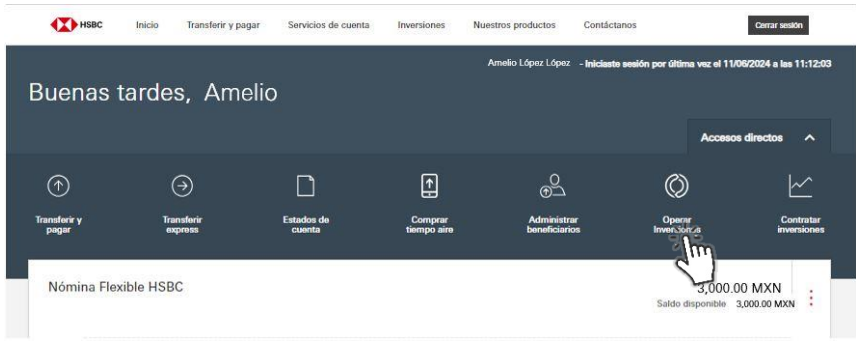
HSBC Inicio Transferir y pagar Servicios de cuenta Inversiones Nuestros productos Contáctanos Cerrar sesión

Amelio López López - Iniciaste sesión por última vez el 11/06/2024 a las 11:12:03

Buenas tardes, Amelio

Accesos directos

Transferir y pagar

Transferir express

Estados de cuenta

Comprar tiempo aire

Administrar beneficiarios

Operar Inversiones

Contratar inversiones

Nómina Flexible HSBC

3,000.00 MXN

Saldo disponible 3,000.00 MXN